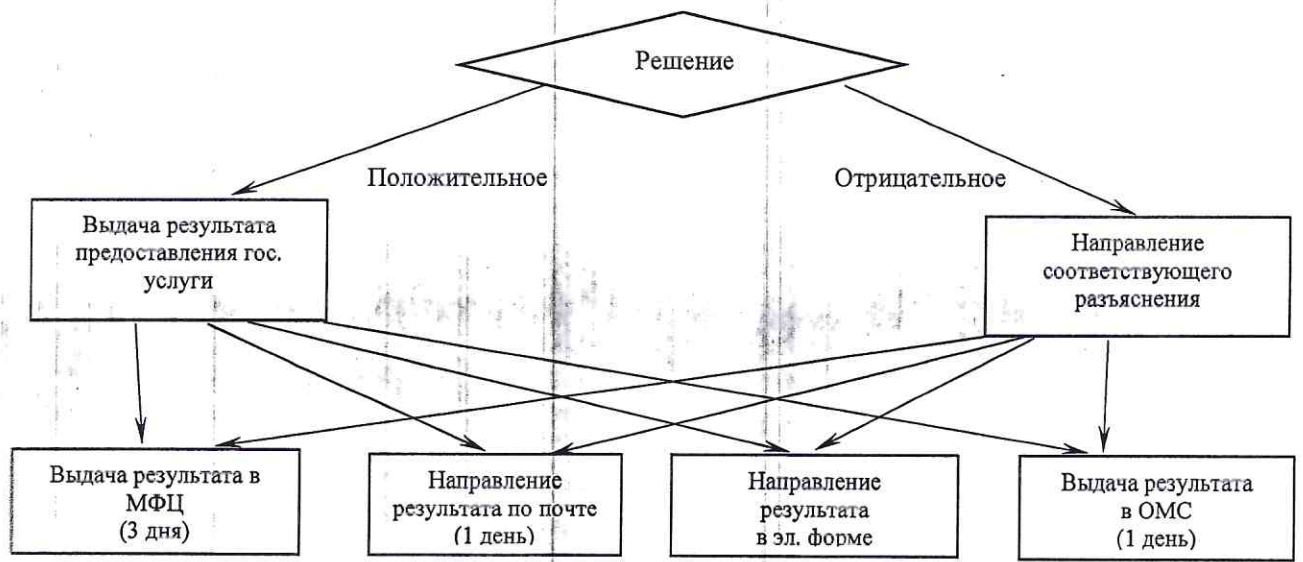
Решение

Положительное

Отрицательное

Выдача результата предоставления гос. услуги

Направление соответствующего разъяснения

Выдача результата в МФЦ (3 дня)

Направление результата по почте (1 день)

Направление результата в эл. форме

Выдача результата в ОМС (1 день)